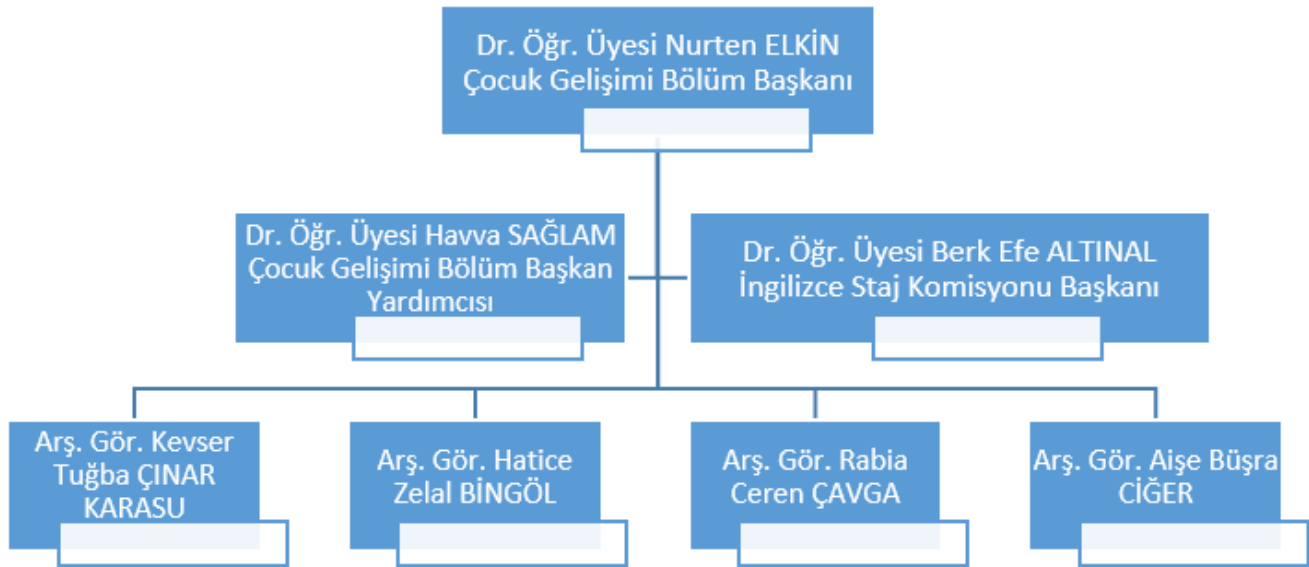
Dr. Öğr. Üyesi Nurten ELKİN
Çocuk Gelişimi Bölüm Başkanı

Dr. Öğr. Üyesi Havva SAĞLAM
Çocuk Gelişimi Bölüm Başkan Yardımcısı

Dr. Öğr. Üyesi Berk Efe ALTINAL
İngilizce Staj Komisyonu Başkanı

Arş. Gör. Kevser Tuğba ÇINAR KARASU

Arş. Gör. Hatice Zelal BİNGÖL

Arş. Gör. Rabia Ceren ÇAVGA

Arş. Gör. Aişe Büşra CİĞER